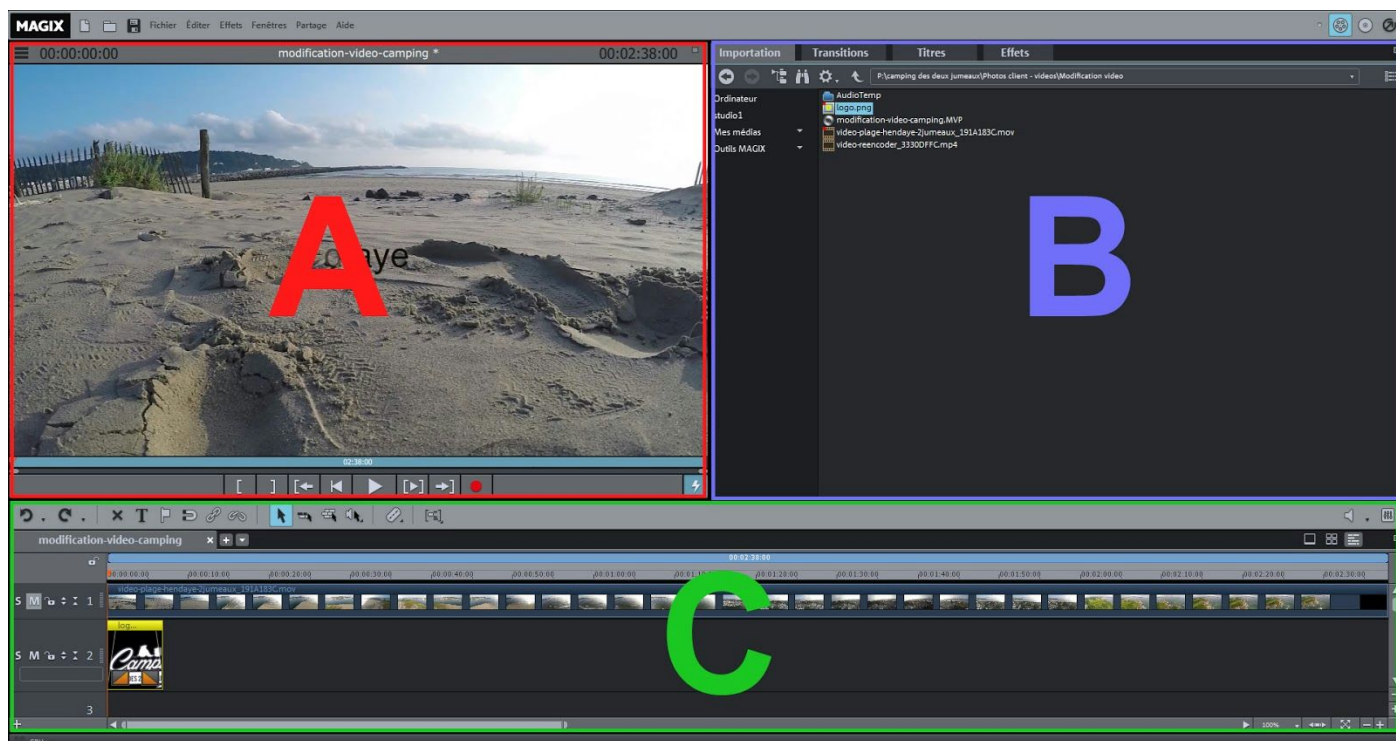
MAGIX Fichier Éditer Effets Fenêtres Partage Aide

00:00:00:00 modification-video-camping * 00:02:38:00

A

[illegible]aye

02:38:00

Importation Transitions Titres Effets

P:\camping des deux jumeaux\Photos client - videos\Modification video

Ordinateur
studio1
Mes médias
Outils MAGIX

AudioTemp
logo.png
modification-video-camping.MVP
video-plage-hendaye-2jumeaux_191A183C.mov
video-reencoder_3330DFFC.mp4

B

modification-video-camping

00:02:38:00

00:00:00:00 00:00:10:00 00:00:20:00 00:00:30:00 00:00:40:00 00:00:50:00 00:01:00:00 00:01:10:00 00:01:20:00 00:01:30:00 00:01:40:00 00:01:50:00 00:02:00:00 00:02:10:00 00:02:20:00 00:02:30:00

S M 1 video-plage-hendaye-2jumeaux_191A183C.mov

S M 2 log...

3

C

100%